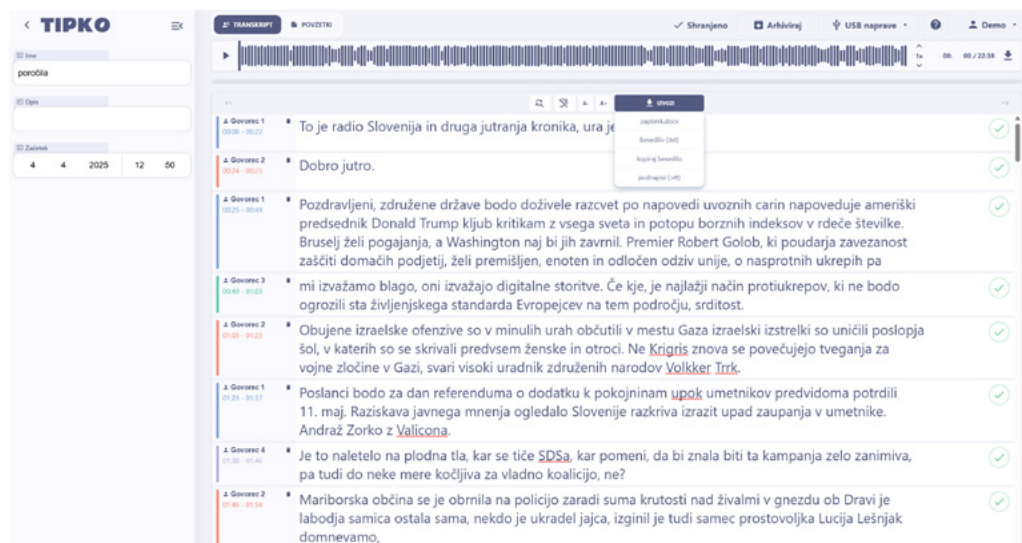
< TIPKO

Ime
poročila

Opis

Začetek
4 4 2025 12 50

TRANSKRIPT POVZETKI ✓ Shranjeno Arhiviraj USB naprave Demo

1x 0h 60 / 22:38

Izvozi
zapisnik.docx
besedilo (txt)
kopiraj besedilo
podnapisi (.vtt)

Govorec 1 00:06 – 00:22
To je radio Slovenija in druga jutranja kronika, ura je

Govorec 2 00:24 – 00:25
Dobro jutro.

Govorec 1 00:25 – 00:49
Pozdravljeni, združene države bodo doživele razcvet po napovedi uvoznih carin napoveduje ameriški predsednik Donald Trump kljub kritikam z vsega sveta in potopu borznih indeksov v rdeče številke. Bruselj želi pogajanja, a Washington naj bi jih zavrnil. Premier Robert Golob, ki poudarja zavezanost zaščiti domačih podjetij, želi premišljen, enoten in odločen odziv unije, o nasprotnih ukrepih pa

Govorec 3 00:49 – 01:03
mi izvažamo blago, oni izvažajo digitalne storitve. Če kje, je najlažji način protiukrepov, ki ne bodo ogrozili sta življenjskega standarda Evropejcev na tem področju, srditost.

Govorec 2 01:05 – 01:23
Obujene izraelske ofenzive so v minulih urah občutili v mestu Gaza izraelski izstrelki so uničili poslopja šol, v katerih so se skrivali predvsem ženske in otroci. Ne Krigris znova se povečujejo tveganja za vojne zločine v Gazi, svari visoki uradnik združenih narodov Volkker Trrk.

Govorec 1 01:23 – 01:37
Poslanci bodo za dan referenduma o dodatku k pokojninam upok umetnikov predvidoma potrdili 11. maj. Raziskava javnega mnenja ogledalo Slovenije razkriva izrazit upad zaupanja v umetnike. Andraž Zorko z Valicona.

Govorec 4 01:38 – 01:46
Je to naletelo na plodna tla, kar se tiče SDSa, kar pomeni, da bi znala biti ta kampanja zelo zanimiva, pa tudi do neke mere koč̌ljiva za vladno koalicijo, ne?

Govorec 2 01:46 – 01:58
Mariborska občina se je obrnila na policijo zaradi suma krutosti nad živalmi v gnezdu ob Dravi je labodja samica ostala sama, nekdo je ukradel jajca, izginil je tudi samec prostovoljka Lucija Lešnjak domnevamo,